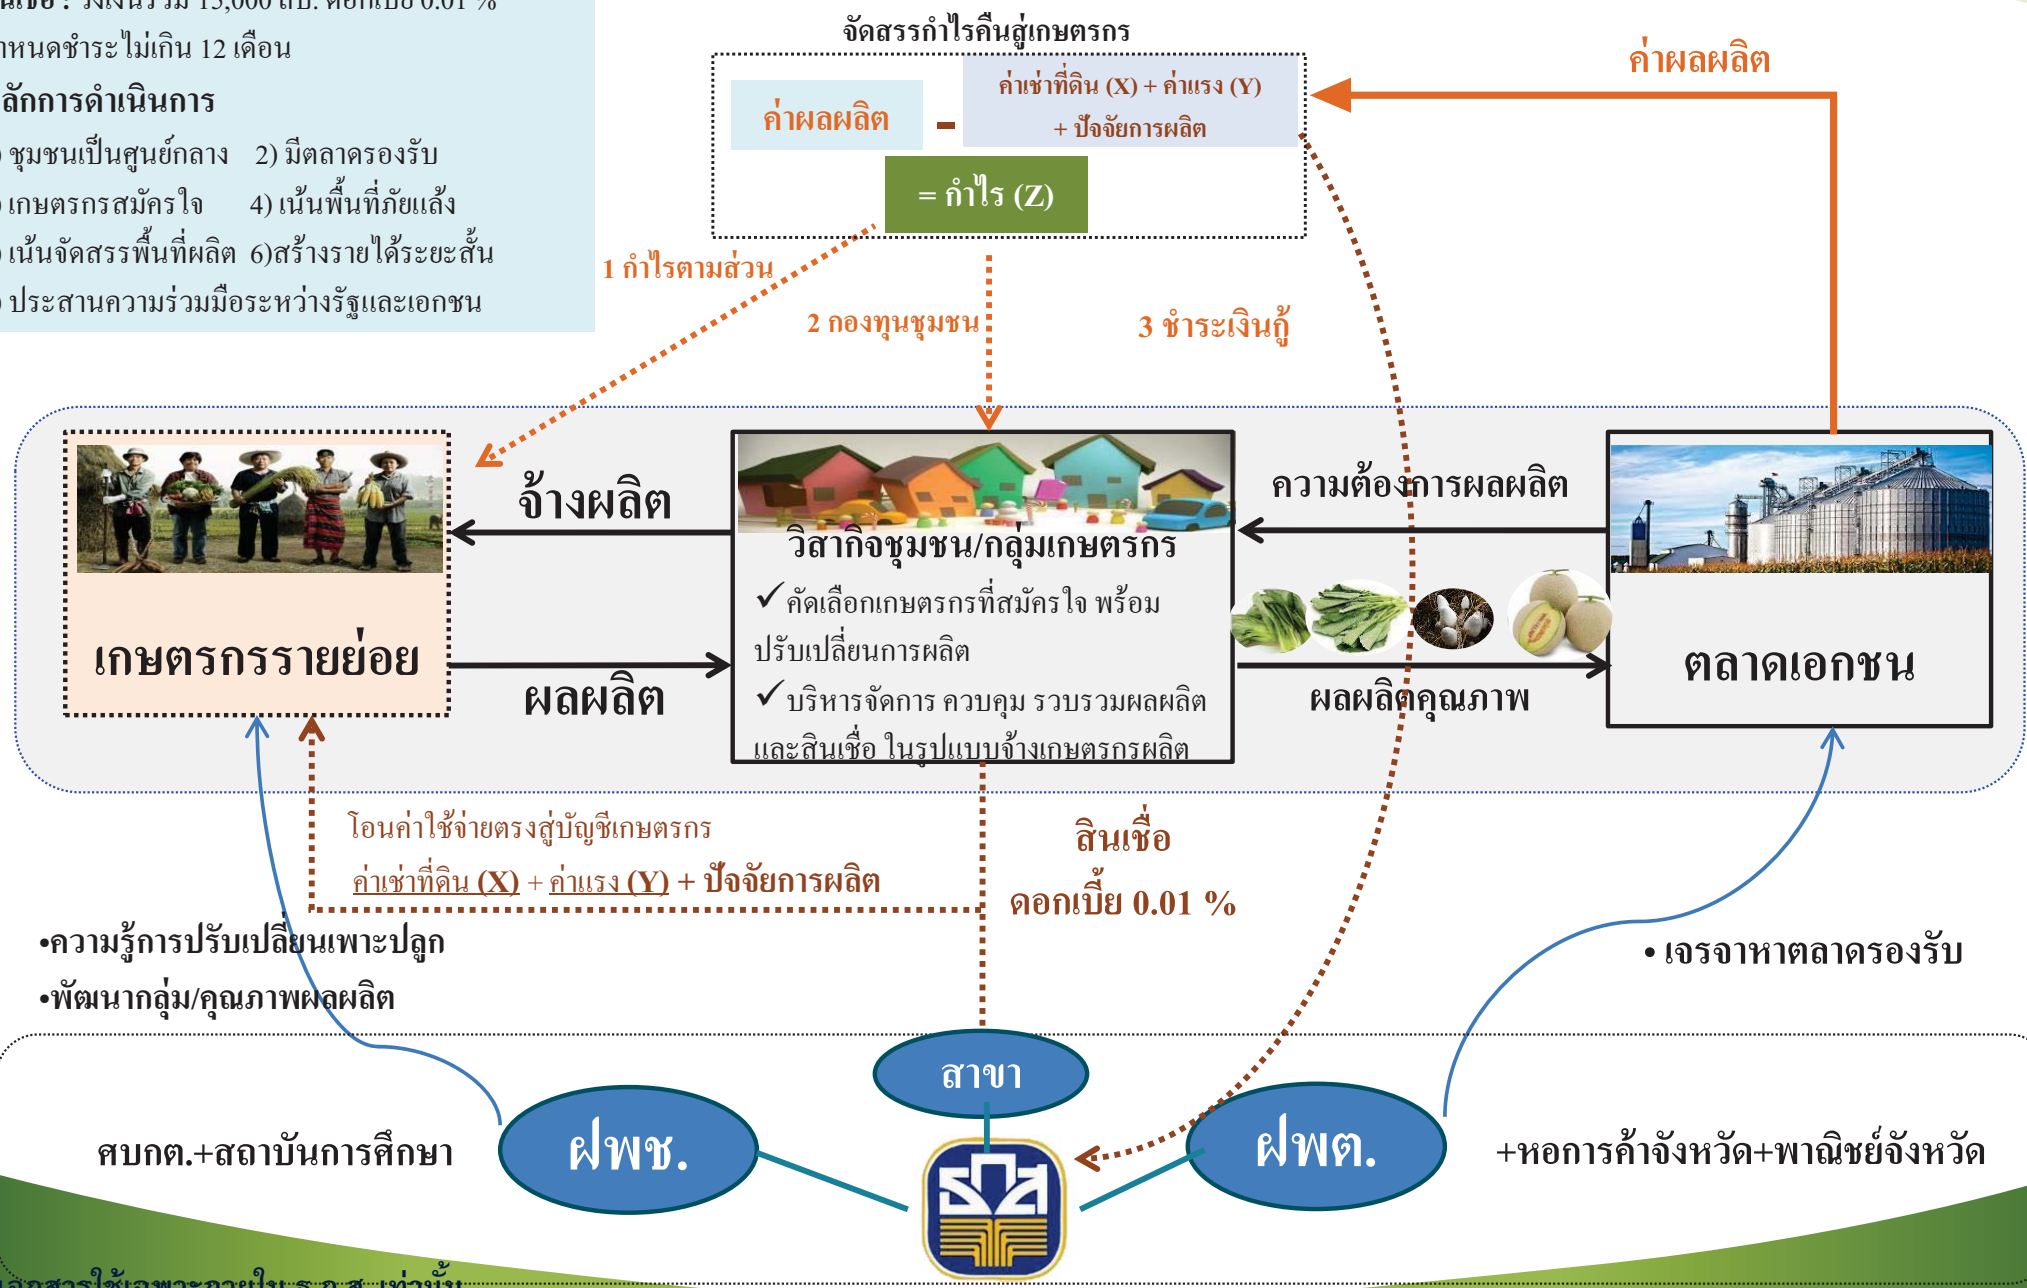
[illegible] วงเงินรวม 15,000 ลบ. ดอกเบี้ย 0.01 %
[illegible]หนดชำระไม่เกิน 12 เดือน
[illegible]ลักการดำเนินการ
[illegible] ชุมชนเป็นศูนย์กลาง 2) มีตลาดรองรับ
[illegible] เกษตรกรสมัครใจ 4) เน้นพื้นที่ภัยแล้ง
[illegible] เน้นจัดสรรพื้นที่ผลิต 6)สร้างรายได้ระยะสั้น
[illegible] ประสานความร่วมมือระหว่างรัฐและเอกชน

จัดสรรกำไรคืนสู่เกษตรกร
ค่าผลผลิต - ค่าเช่าที่ดิน (X) + ค่าแรง (Y) + ปัจจัยการผลิต
= กำไร (Z)

ค่าผลผลิต

1 กำไรตามส่วน
2 กองทุนชุมชน
3 ชำระเงินกู้

จ้างผลิต
ผลผลิต
เกษตรกรรายย่อย

วิสาหกิจชุมชน/กลุ่มเกษตรกร
✓ คัดเลือกเกษตรกรที่สมัครใจ พร้อมปรับเปลี่ยนการผลิต
✓ บริหารจัดการ ควบคุม รวบรวมผลผลิต และสินเชื่อ ในรูปแบบจ้างเกษตรกรผลิต

ความต้องการผลผลิต
ผลผลิตคุณภาพ
ตลาดเอกชน

โอนค่าใช้จ่ายตรงสู่บัญชีเกษตรกร
ค่าเช่าที่ดิน (X) + ค่าแรง (Y) + ปัจจัยการผลิต

สินเชื่อ
ดอกเบี้ย 0.01 %

•ความรู้การปรับเปลี่ยนเพาะปลูก
•พัฒนากลุ่ม/คุณภาพผลผลิต

• เจรจาหาตลาดรองรับ

สาขา
ศบกต.+สถาบันการศึกษา
ฝพช.
ฝพต.
+หอการค้าจังหวัด+พาณิชย์จังหวัด

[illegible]อกสารใช้เฉพาะภายใน ธ.ก.ส. เท่านั้น